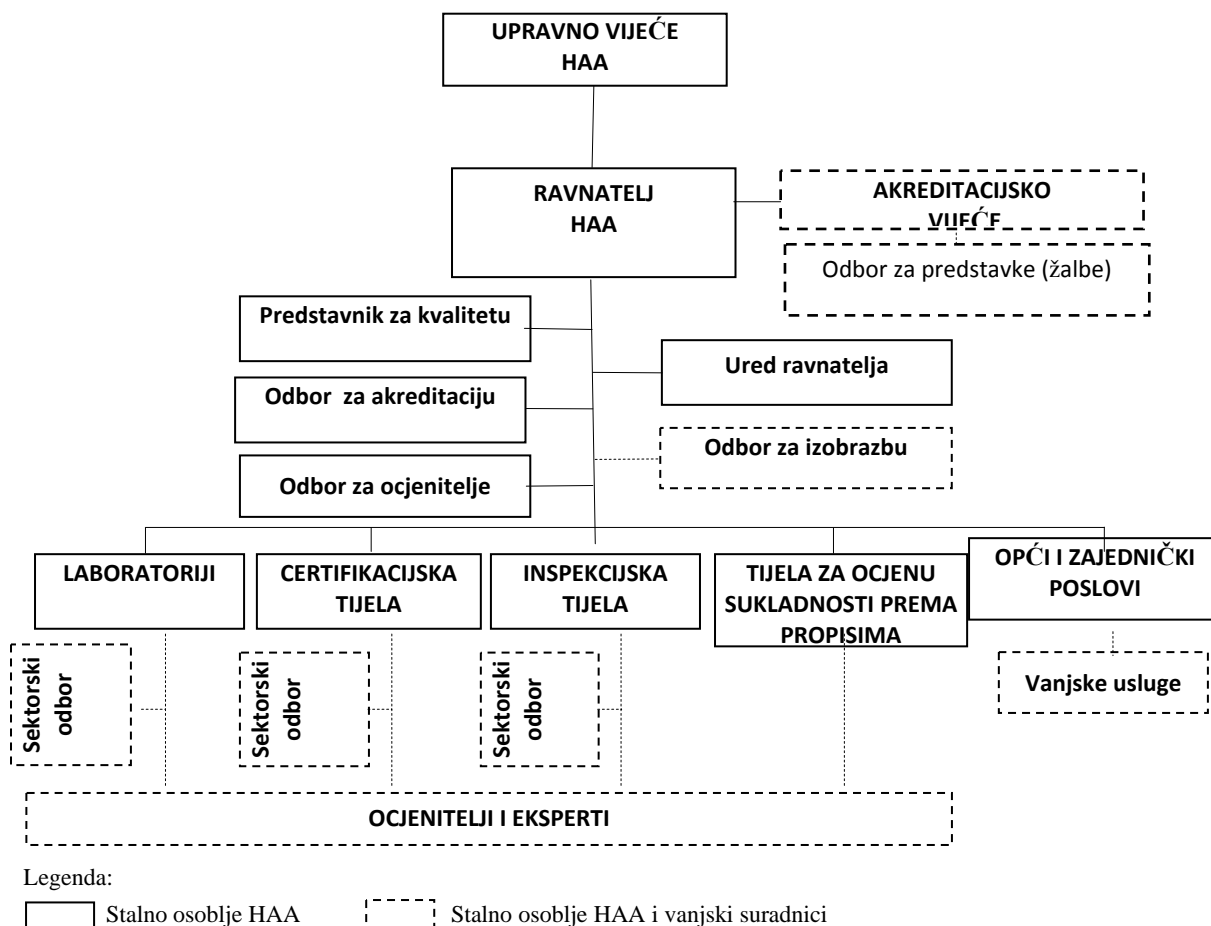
UPRAVNO VIJEĆE HAA

RAVNATELJ HAA

AKREDITACIJSKO VIJEĆE

Odbor za predstavke (žalbe)

Predstavnik za kvalitetu

Ured ravnatelja

Odbor za akreditaciju

Odbor za izobrazbu

Odbor za ocjenitelje

LABORATORIJI

CERTIFIKACIJSKA TIJELA

INSPEKCIJSKA TIJELA

TIJELA ZA OCJENU SUKLADNOSTI PREMA PROPISIMA

OPĆI I ZAJEDNIČKI POSLOVI

Sektorski odbor

Sektorski odbor

Sektorski odbor

Vanjske usluge

OCJENITELJI I EKSPERTI

Legenda:

Stalno osoblje HAA

Stalno osoblje HAA i vanjski suradnici